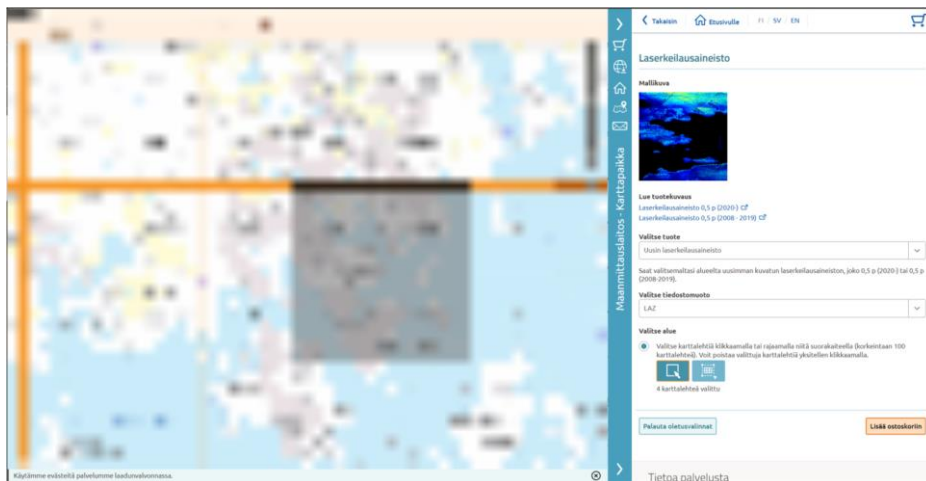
Takaisin Etusivulle FI / SV / EN

Maanmittauslaitos - Karttapaikka

Laserkeilausaineisto

Mallikuva

Lue tuotekuvaus
Laserkeilausaineisto 0,5 p (2020-)
Laserkeilausaineisto 0,5 p (2008 - 2019)

Valitse tuote
Uusin laserkeilausaineisto

Saat valitsemaltasi alueelta uusimman kuvatun laserkeilausaineiston, joko 0,5 p (2020-) tai 0,5 p (2008-2019).

Valitse tiedostomuoto
LAZ

Valitse alue
Valitse karttalehtiä klikkaamalla tai rajaamalla niitä suorakaiteella (korkeintaan 100 karttalehteä). Voit poistaa valittuja karttalehtiä yksitellen klikkaamalla.

4 karttalehteä valittu

Palauta oletusvalinnat

Lisää ostoskoriin

Tietoa palvelusta

Käytämme evästeitä palvelumme laadunvalvonnassa.